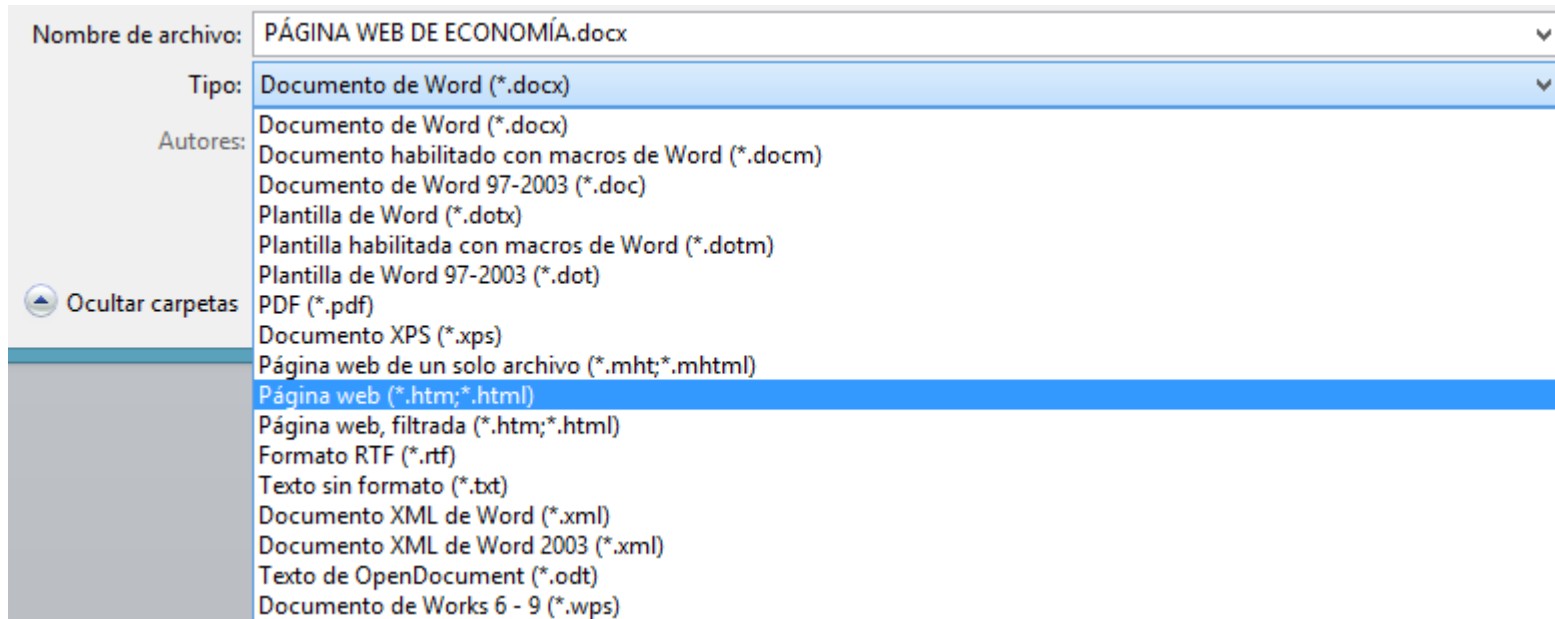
Nombre de archivo: PÁGINA WEB DE ECONOMÍA.docx

Tipo: Documento de Word (*.docx)

Autores:

Ocultar carpetas

Documento de Word (*.docx)
Documento habilitado con macros de Word (*.docm)
Documento de Word 97-2003 (*.doc)
Plantilla de Word (*.dotx)
Plantilla habilitada con macros de Word (*.dotm)
Plantilla de Word 97-2003 (*.dot)
PDF (*.pdf)
Documento XPS (*.xps)
Página web de un solo archivo (*.mht;*.mhtml)
Página web (*.htm;*.html)
Página web, filtrada (*.htm;*.html)
Formato RTF (*.rtf)
Texto sin formato (*.txt)
Documento XML de Word (*.xml)
Documento XML de Word 2003 (*.xml)
Texto de OpenDocument (*.odt)
Documento de Works 6 - 9 (*.wps)